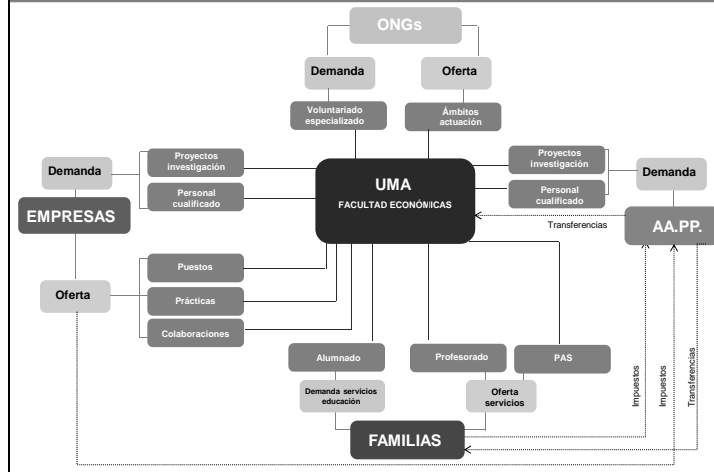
ONGs

Demanda

Oferta

Voluntariado especializado

Ámbitos actuación

Demanda

Proyectos investigación

Personal cualificado

UMA

FACULTAD ECONÓMICAS

Proyectos investigación

Personal cualificado

Demanda

EMPRESAS

Transferencias

AA.PP.

Oferta

Puestos

Prácticas

Colaboraciones

Alumnado

Profesorado

PAS

Demanda servicios educación

Oferta servicios

Impuestos

Impuestos

Transferencias

FAMILIAS